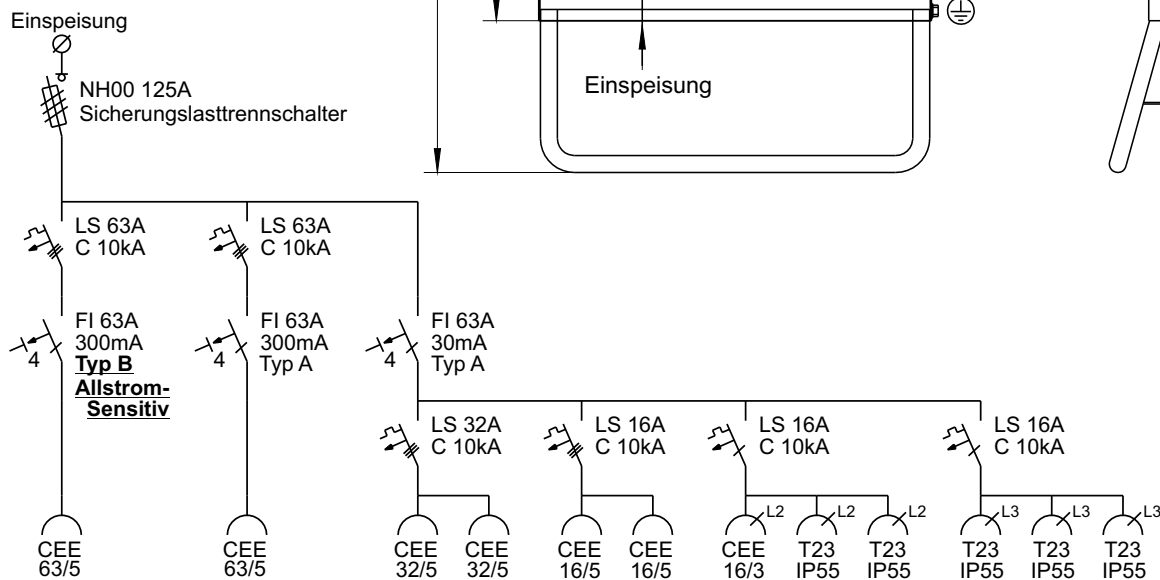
Einspeisung

NH00 125A
Sicherungslasttrennschalter

Einspeisung

LS 63A
C 10kA

LS 63A
C 10kA

FI 63A
300mA
Typ B
Allstrom-
Sensitiv

4

FI 63A
300mA
Typ A

4

FI 63A
30mA
Typ A

4

LS 32A
C 10kA

LS 16A
C 10kA

LS 16A
C 10kA

LS 16A
C 10kA

L2 L2 L2

L3 L3 L3

CEE
63/5

CEE
63/5

CEE
32/5

CEE
32/5

CEE
16/5

CEE
16/5

CEE
16/3

T23
IP55

T23
IP55

T23
IP55

T23
IP55

T23
IP55